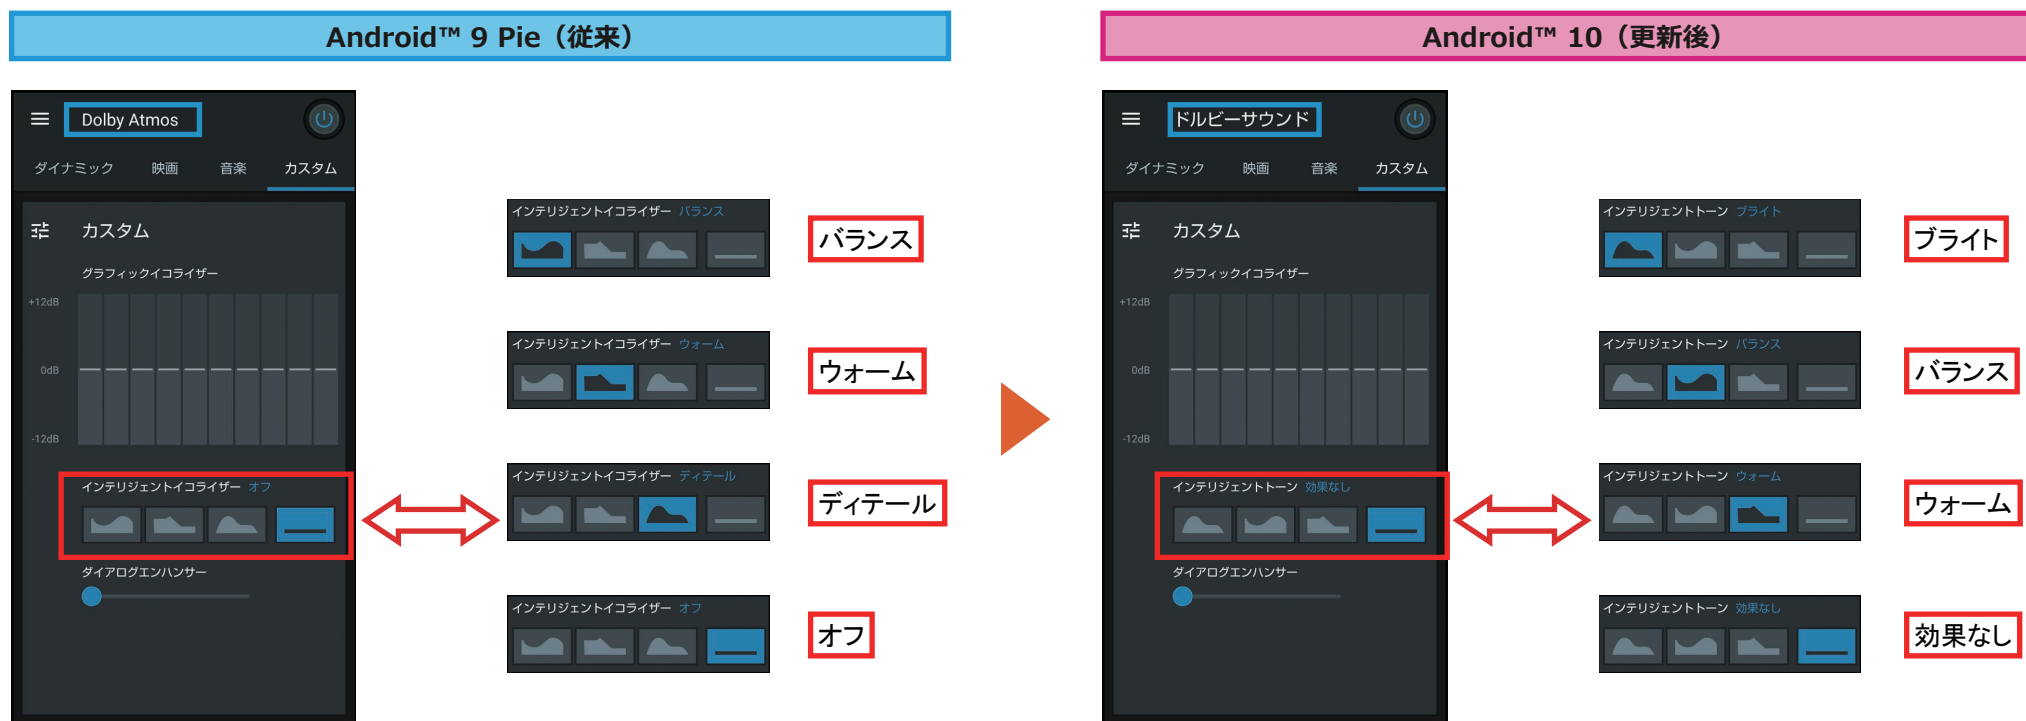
Android™ 9 Pie（従来）

Dolby Atmos

ダイナミック 映画 音楽 カスタム

カスタム

グラフィックイコライザー

+12dB

0dB

-12dB

インテリジェントイコライザー オフ

ダイアログエンハンサー

インテリジェントイコライザー バランス

バランス

インテリジェントイコライザー ウォーム

ウォーム

インテリジェントイコライザー ディテール

ディテール

インテリジェントイコライザー オフ

オフ

Android™ 10（更新後）

ドルビーサウンド

ダイナミック 映画 音楽 カスタム

カスタム

グラフィックイコライザー

+12dB

0dB

-12dB

インテリジェントトーン 効果なし

ダイアログエンハンサー

インテリジェントトーン ブライト

ブライト

インテリジェントトーン バランス

バランス

インテリジェントトーン ウォーム

ウォーム

インテリジェントトーン 効果なし

効果なし